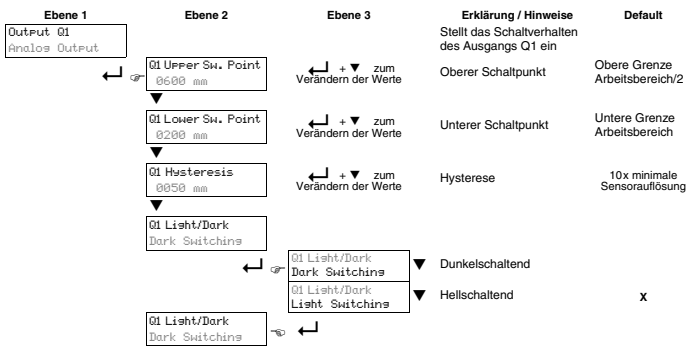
| Ebene 1 | Ebene 2 | Ebene 3 | Erklärung / Hinweise | Default |
|---|---|---|---|---|
| Output Q1 Analog Output | | | Stellt das Schaltverhalten des Ausgangs Q1 ein | |
| | Q1 Upper Sw. Point 0600 mm | + ▼ zum Verändern der Werte | Oberer Schaltpunkt | Obere Grenze Arbeitsbereich/2 |
| | Q1 Lower Sw. Point 0200 mm | + ▼ zum Verändern der Werte | Unterer Schaltpunkt | Untere Grenze Arbeitsbereich |
| | Q1 Hysteresis 0050 mm | + ▼ zum Verändern der Werte | Hysterese | 10x minimale Sensorauflösung |
| | Q1 Light/Dark Dark Switching | | | |
| | | Q1 Light/Dark Dark Switching ▼ | Dunkelschaltend | |
| | | Q1 Light/Dark Light Switching ▼ | Hellschaltend | X |
| | Q1 Light/Dark Dark Switching | | | |